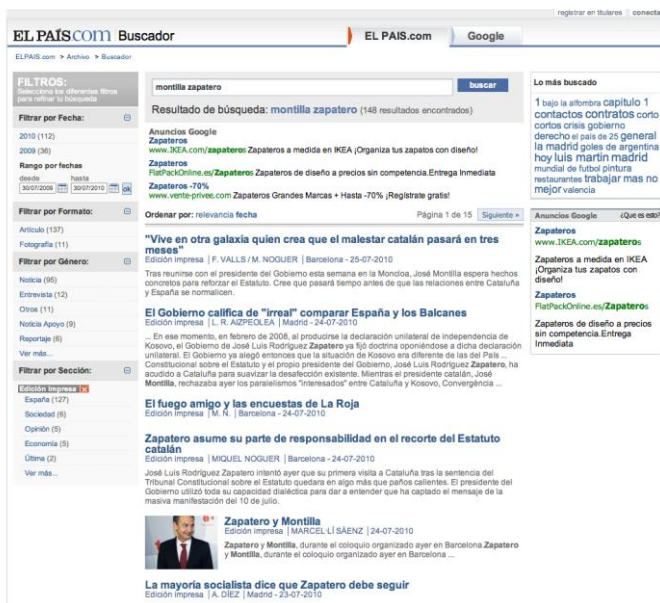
registrar en titulares | conecta

EL PAÍS.com Buscador

EL PAIS.com Google

ELPAIS.com > Archivo > Buscador

FILTROS:
Seleccione los diferentes filtros para refinar tu búsqueda

Filtrar por Fecha:
2010 (112)
2009 (36)
Rango por fechas
desde hasta
30/07/2009 30/07/2010 ok

Filtrar por Formato:
Artículo (137)
Fotografía (11)

Filtrar por Género:
Noticia (95)
Entrevista (12)
Otros (11)
Noticia Apoyo (9)
Reportaje (6)
Ver más...

Filtrar por Sección:
Edición impresa
España (127)
Sociedad (6)
Opinión (5)
Economía (5)
Última (2)
Ver más...

montilla zapatero buscar

Resultado de búsqueda: montilla zapatero (148 resultados encontrados)

Anuncios Google
Zapateros
www.IKEA.com/zapateros Zapateros a medida en IKEA ¡Organiza tus zapatos con diseño!
Zapateros
FlatPackOnline.es/Zapateros Zapateros de diseño a precios sin competencia.Entrega Inmediata
Zapateros -70%
www.vente-privee.com Zapateros Grandes Marcas + Hasta -70% ¡Regístrate gratis!

Ordenar por: relevancia fecha Página 1 de 15 Siguiente »

"Vive en otra galaxia quien crea que el malestar catalán pasará en tres meses"
Edición impresa | F. VALLS / M. NOGUER | Barcelona - 25-07-2010
Tras reunirse con el presidente del Gobierno esta semana en la Moncloa, José Montilla espera hechos concretos para reforzar el Estatuto. Cree que pasará tiempo antes de que las relaciones entre Cataluña y España se normalicen.

El Gobierno califica de "irreal" comparar España y los Balcanes
Edición impresa | L. R. AIZPEOLEA | Madrid - 24-07-2010
... En ese momento, en febrero de 2008, al producirse la declaración unilateral de independencia de Kosovo, el Gobierno de José Luis Rodríguez Zapatero ya fijó doctrina oponiéndose a dicha declaración unilateral. El Gobierno ya alegó entonces que la situación de Kosovo era diferente de las del País ... Constitucional sobre el Estatuto y el propio presidente del Gobierno, José Luis Rodríguez Zapatero, ha acudido a Cataluña para suavizar la desafección existente. Mientras el presidente catalán, José Montilla, rechazaba ayer los paralelismos "interesados" entre Cataluña y Kosovo, Convergència ...

El fuego amigo y las encuestas de La Roja
Edición impresa | M. N. | Barcelona - 24-07-2010

Zapatero asume su parte de responsabilidad en el recorte del Estatuto catalán
Edición impresa | MIQUEL NOGUER | Barcelona - 24-07-2010
José Luis Rodríguez Zapatero intentó ayer que su primera visita a Cataluña tras la sentencia del Tribunal Constitucional sobre el Estatuto quedara en algo más que paños calientes. El presidente del Gobierno utilizó toda su capacidad dialéctica para dar a entender que ha captado el mensaje de la masiva manifestación del 10 de julio.

Zapatero y Montilla
Edición impresa | MARCEL·LÍ SÁENZ | 24-07-2010
Zapatero y Montilla, durante el coloquio organizado ayer en Barcelona Zapatero y Montilla, durante el coloquio organizado ayer en Barcelona ...

La mayoría socialista dice que Zapatero debe seguir
Edición impresa | A. DÍEZ | Madrid - 23-07-2010

Lo más buscado
1 bajo la alfombra capitulo 1 contactos contratos corto cortos crisis gobierno derecho el país de 25 general la madrid goles de argentina hoy luis martin madrid mundial de futbol pintura restaurantes trabajar mas no mejor valencia

Anuncios Google ¿Qué es esto?
Zapateros
www.IKEA.com/zapateros
Zapateros a medida en IKEA ¡Organiza tus zapatos con diseño!
Zapateros
FlatPackOnline.es/Zapateros
Zapateros de diseño a precios sin competencia.Entrega Inmediata